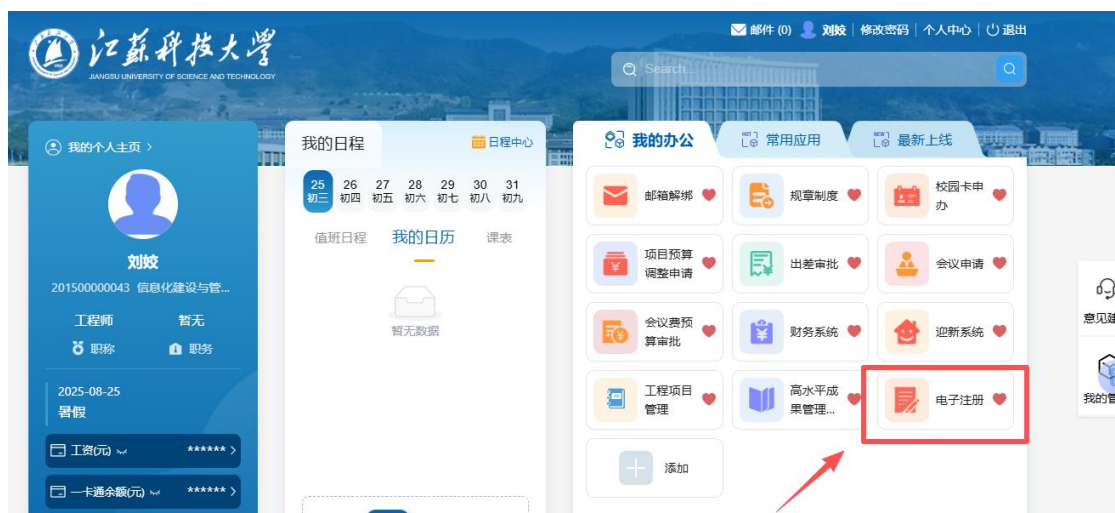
江苏科技大学
JIANGSU UNIVERSITY OF SCIENCE AND TECHNOLOGY

邮件 (0) 刘姣 | 修改密码 | 个人中心 | 退出

Search

我的个人主页 >

刘姣
201500000043 信息化建设与管...

工程师 暂无
职称 职务

2025-08-25
暑假

工资(元) ****** >
一卡通余额(元) ****** >

我的日程 日程中心

| 25 | 26 | 27 | 28 | 29 | 30 | 31 |
|---|---|---|---|---|---|---|
| 初三 | 初四 | 初五 | 初六 | 初七 | 初八 | 初九 |

值班日程 我的日历 课表

暂无数据

我的办公 常用应用 最新上线

邮箱解绑
规章制度
校园卡申办
项目预算调整申请
出差审批
会议申请
会议费预算审批
财务系统
迎新系统
工程项目管理
高水平成果管理...
电子注册
添加

意见建
我的管